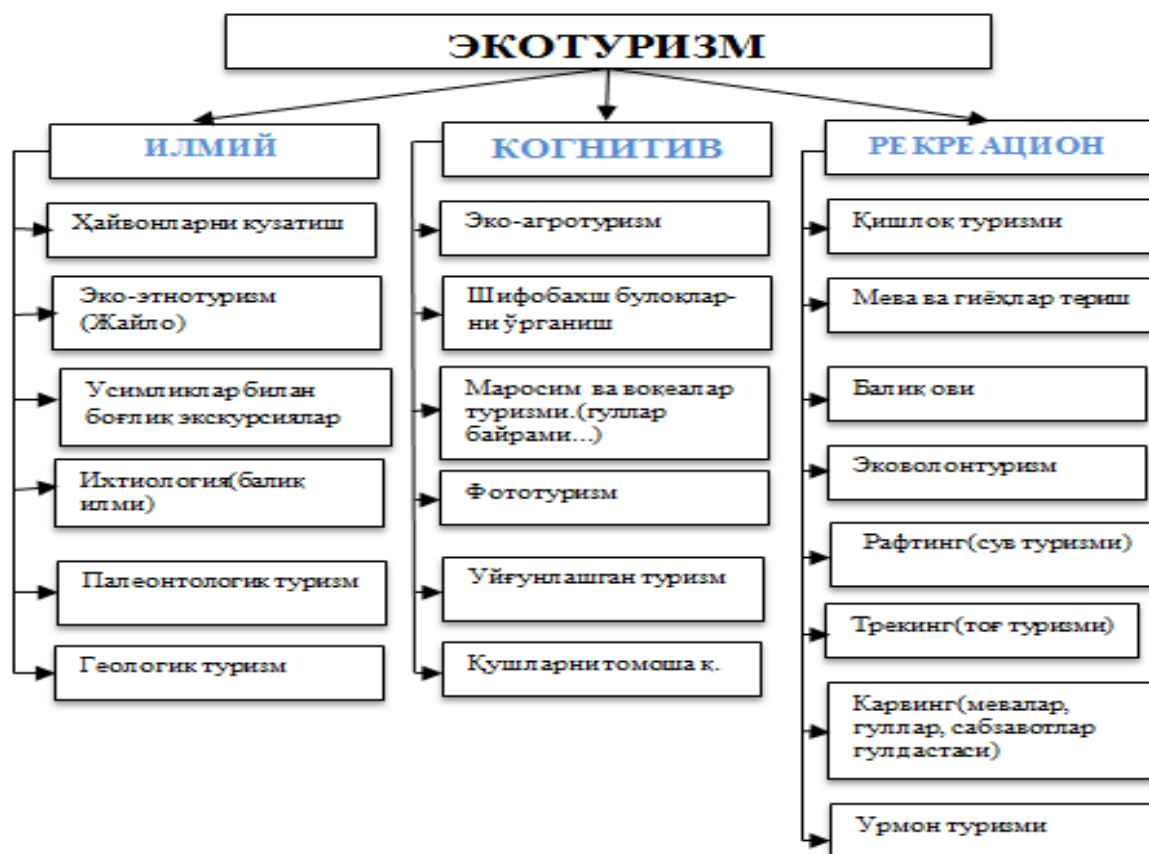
ЭКОТУРИЗМ

ИЛМИЙ

Ҳайвонларни кузатиш

Эко-этнотуризм (Жайло)

Усимликлар билан боғлиқ экскурсиялар

Ихтиология(балиқ илми)

Палеонтологик туризм

Геологик туризм

КОГНИТИВ

Эко-агротуризм

Шифобахш булоклар-ни ўрганиш

Маросим ва воқеалар туризми.(гуллар байрами...)

Фототуризм

Уйғунлашган туризм

Қушларни томоша қ.

РЕ КРЕ АЦИОН

Қишлоқ туризми

Мева ва гиёҳлар териш

Балиқ ови

Эковолонтуризм

Рафтинг(сув туризми)

Трекинг(тоғ туризми)

Карвинг(мевалар, гуллар, сабзавотлар гулдастаси)

Урмон туризми